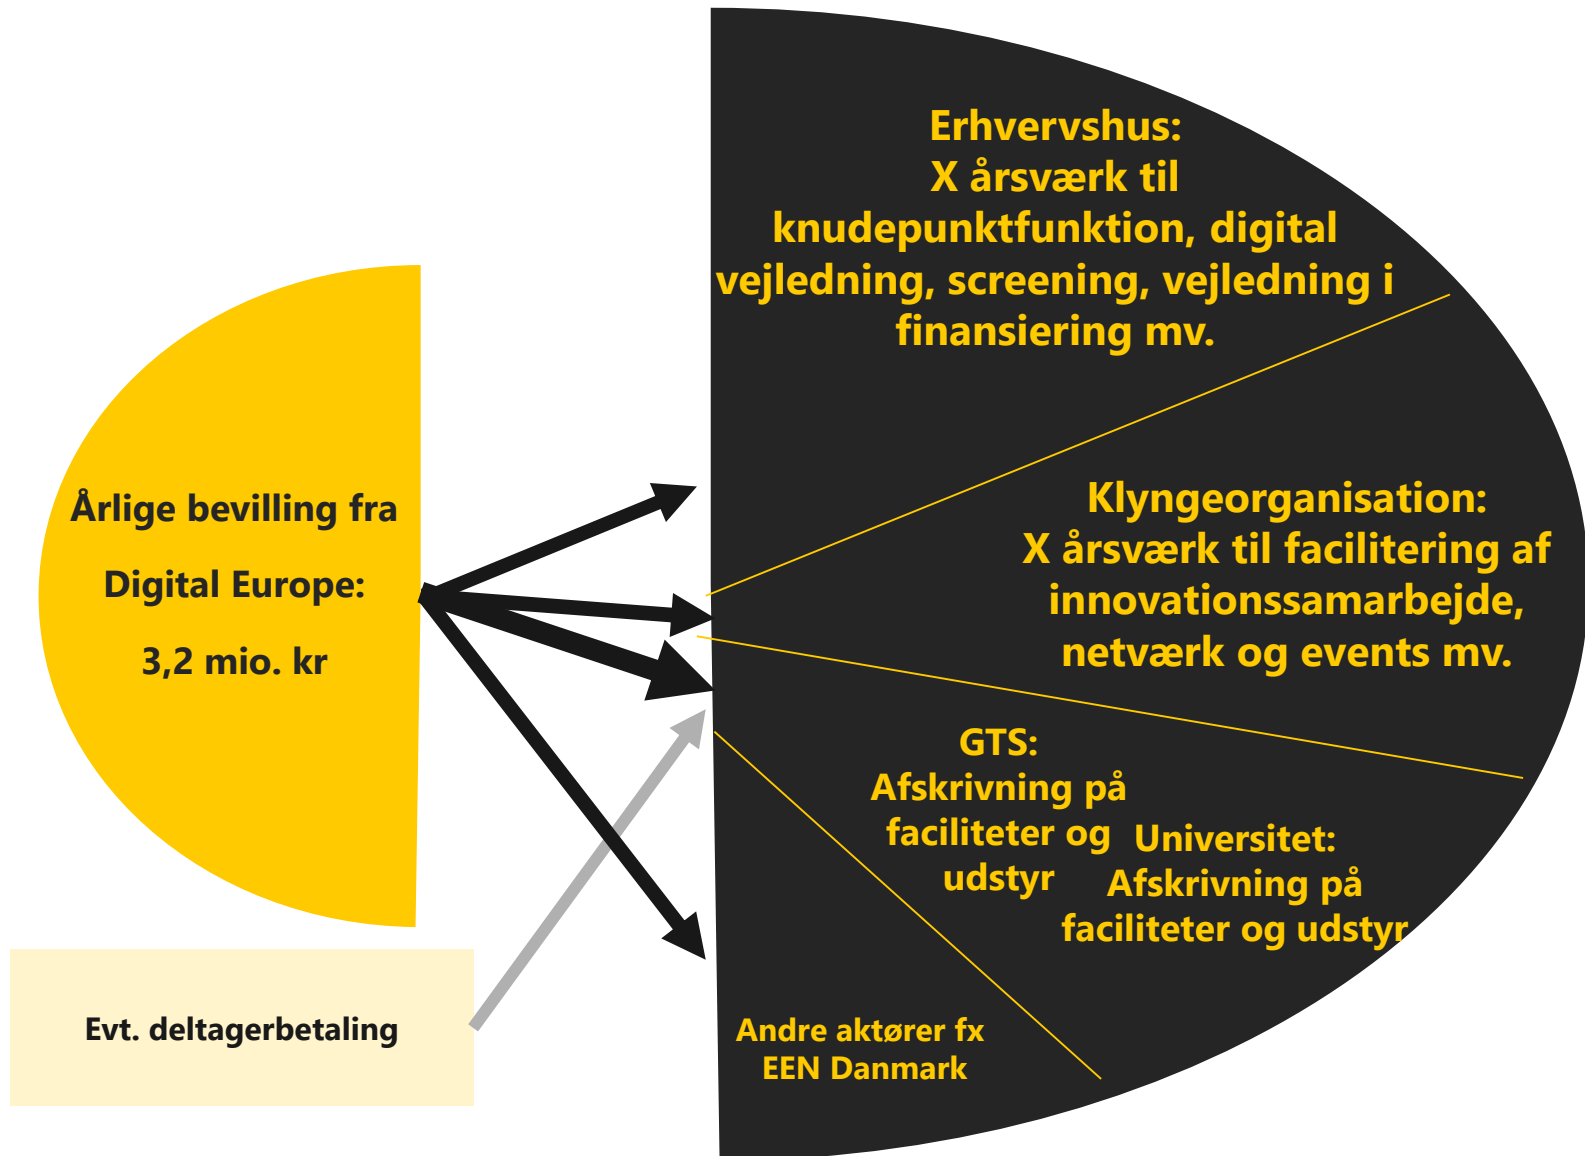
Årlige bevilling fra

Digital Europe:

3,2 mio. kr

Evt. deltagerbetaling

Erhvervshus:
X årsværk til knudepunktfunktion, digital vejledning, screening, vejledning i finansiering mv.

Klyngeorganisation:
X årsværk til facilitering af innovationssamarbejde, netværk og events mv.

GTS:
Afskrivning på faciliteter og udstyr

Universitet:
Afskrivning på faciliteter og udstyr

Andre aktører fx EEN Danmark